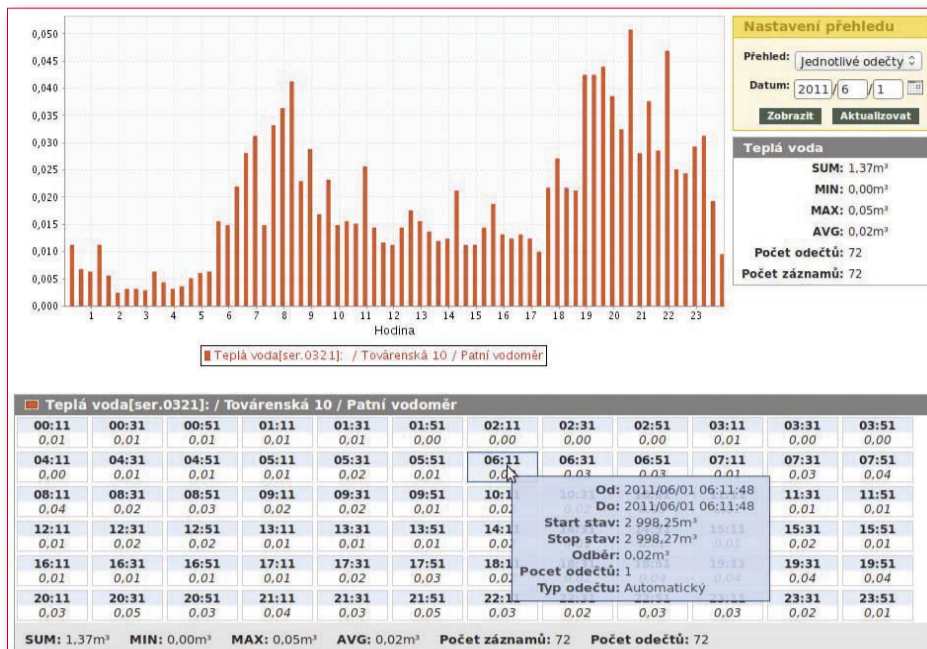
0,050
0,045
0,040
0,035
0,030
0,025
0,020
0,015
0,010
0,005
0,000

1 2 3 4 5 6 7 8 9 10 11 12 13 14 15 16 17 18 19 20 21 22 23
Hodina

Teplá voda[ser.0321]: / Továrenská 10 / Patní vodoměr

Nastavení přehledu
Přehled: Jednotlivé odečty
Datum: 2011 / 6 / 1
Zobrazit Aktualizovat

Teplá voda
SUM: 1,37m³
MIN: 0,00m³
MAX: 0,05m³
AVG: 0,02m³
Počet odečtů: 72
Počet záznamů: 72

Teplá voda[ser.0321]: / Továrenská 10 / Patní vodoměr

| 00:11 | 00:31 | 00:51 | 01:11 | 01:31 | 01:51 | 02:11 | 02:31 | 02:51 | 03:11 | 03:31 | 03:51 |
|---|---|---|---|---|---|---|---|---|---|---|---|
| 0,01 | 0,01 | 0,01 | 0,01 | 0,01 | 0,00 | 0,00 | 0,00 | 0,00 | 0,01 | 0,00 | 0,00 |
| 04:11 | 04:31 | 04:51 | 05:11 | 05:31 | 05:51 | 06:11 | 06:31 | 06:51 | 07:11 | 07:31 | 07:51 |
| 0,00 | 0,01 | 0,01 | 0,01 | 0,02 | 0,01 | 0,0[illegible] | 0,03 | 0,03 | 0,01 | 0,03 | 0,04 |
| 08:11 | 08:31 | 08:51 | 09:11 | 09:31 | 09:51 | 10:1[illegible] | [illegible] | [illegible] | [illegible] | 11:31 | 11:51 |
| 0,04 | 0,02 | 0,03 | 0,02 | 0,02 | 0,01 | 0,0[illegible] | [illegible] | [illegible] | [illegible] | 0,01 | 0,01 |
| 12:11 | 12:31 | 12:51 | 13:11 | 13:31 | 13:51 | 14:1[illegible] | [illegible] | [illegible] | 15:11 | 15:31 | 15:51 |
| 0,01 | 0,02 | 0,02 | 0,01 | 0,01 | 0,01 | 0,0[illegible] | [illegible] | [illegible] | 0,01 | 0,02 | 0,01 |
| 16:11 | 16:31 | 16:51 | 17:11 | 17:31 | 17:51 | 18:1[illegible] | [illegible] | 18:51 | 19:11 | 19:31 | 19:51 |
| 0,01 | 0,01 | 0,01 | 0,01 | 0,02 | 0,03 | 0,0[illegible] | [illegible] | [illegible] | 0,04 | 0,04 | 0,04 |
| 20:11 | 20:31 | 20:51 | 21:11 | 21:31 | 21:51 | 22:1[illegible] | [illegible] | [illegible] | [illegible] | 23:31 | 23:51 |
| 0,03 | 0,05 | 0,03 | 0,04 | 0,03 | 0,05 | 0,03 | 0,02 | 0,03 | 0,03 | 0,02 | 0,01 |

Od: 2011/06/01 06:11:48
Do: 2011/06/01 06:11:48
Start stav: 2 998,25m³
Stop stav: 2 998,27m³
Odběr: 0,02m³
Pocet odečtů: 1
Typ odečtu: Automatický

SUM: 1,37m³ MIN: 0,00m³ MAX: 0,05m³ AVG: 0,02m³ Počet záznamů: 72 Počet odečtů: 72